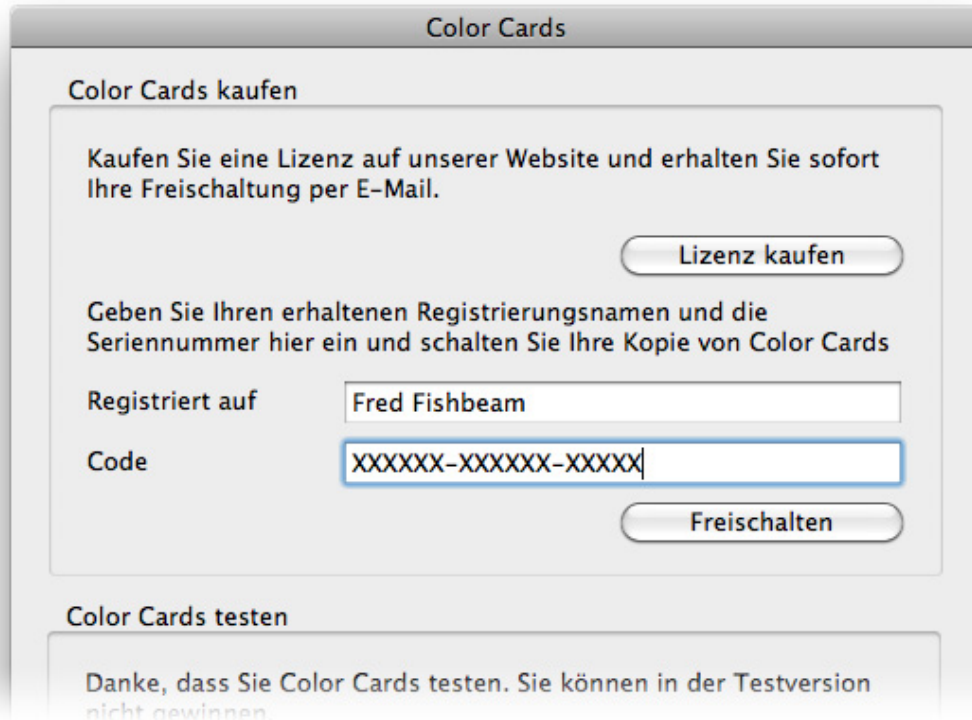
Color Cards

Color Cards kaufen

Kaufen Sie eine Lizenz auf unserer Website und erhalten Sie sofort Ihre Freischaltung per E-Mail.

Lizenz kaufen

Geben Sie Ihren erhaltenen Registrierungsnamen und die Seriennummer hier ein und schalten Sie Ihre Kopie von Color Cards

Registriert auf
Fred Fishbeam

Code
XXXXXX-XXXXXX-XXXXX

Freischalten

Color Cards testen

Danke, dass Sie Color Cards testen. Sie können in der Testversion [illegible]